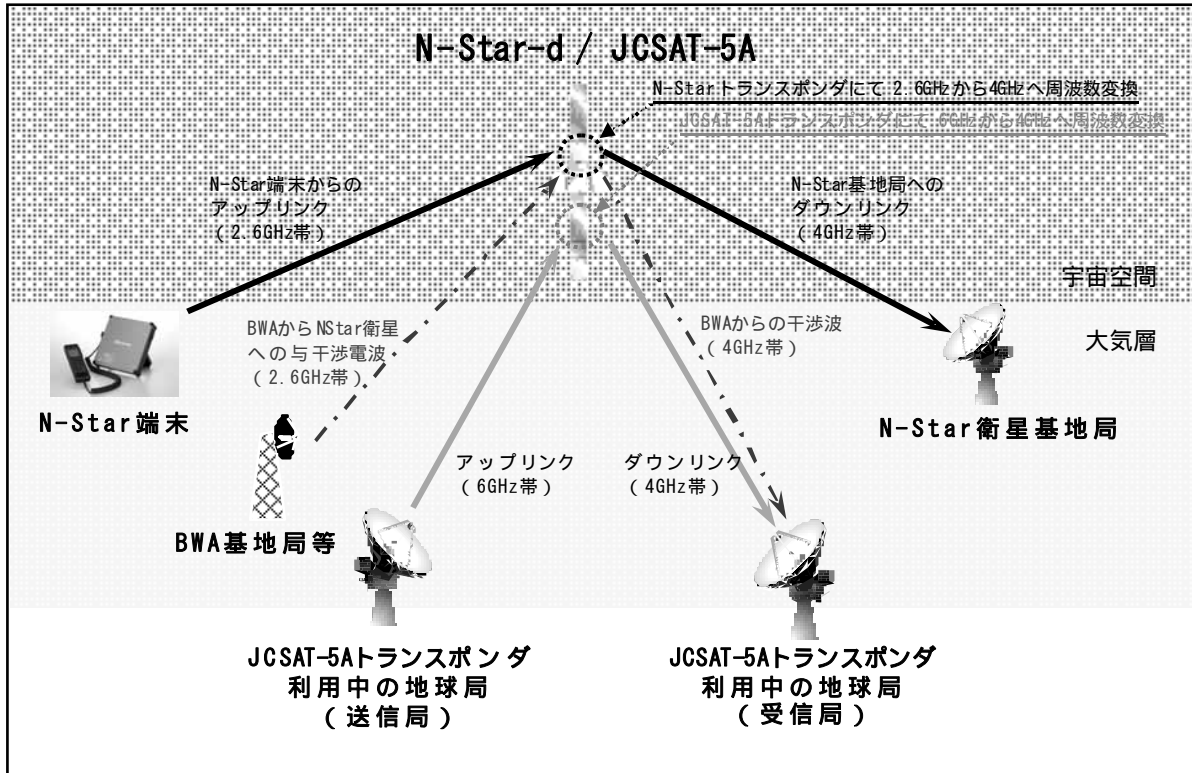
N-Star-d / JCSAT-5A

N-Starトランスポンダにて 2.6GHzから4GHzへ周波数変換

JCSAT-5Aトランスポンダにて 6GHzから4GHzへ周波数変換

N-Star端末からの アップリンク （2.6GHz帯）

N-Star基地局への ダウンリンク （4GHz帯）

宇宙空間

大気層

BWAからNStar衛星への与干渉電波 （2.6GHz帯）

BWAからの干渉波 （4GHz帯）

N-Star端末

N-Star衛星基地局

アップリンク （6GHz帯）

ダウンリンク （4GHz帯）

BWA基地局等

JCSAT-5Aトランスポンダ 利用中の地球局 （送信局）

JCSAT-5Aトランスポンダ 利用中の地球局 （受信局）